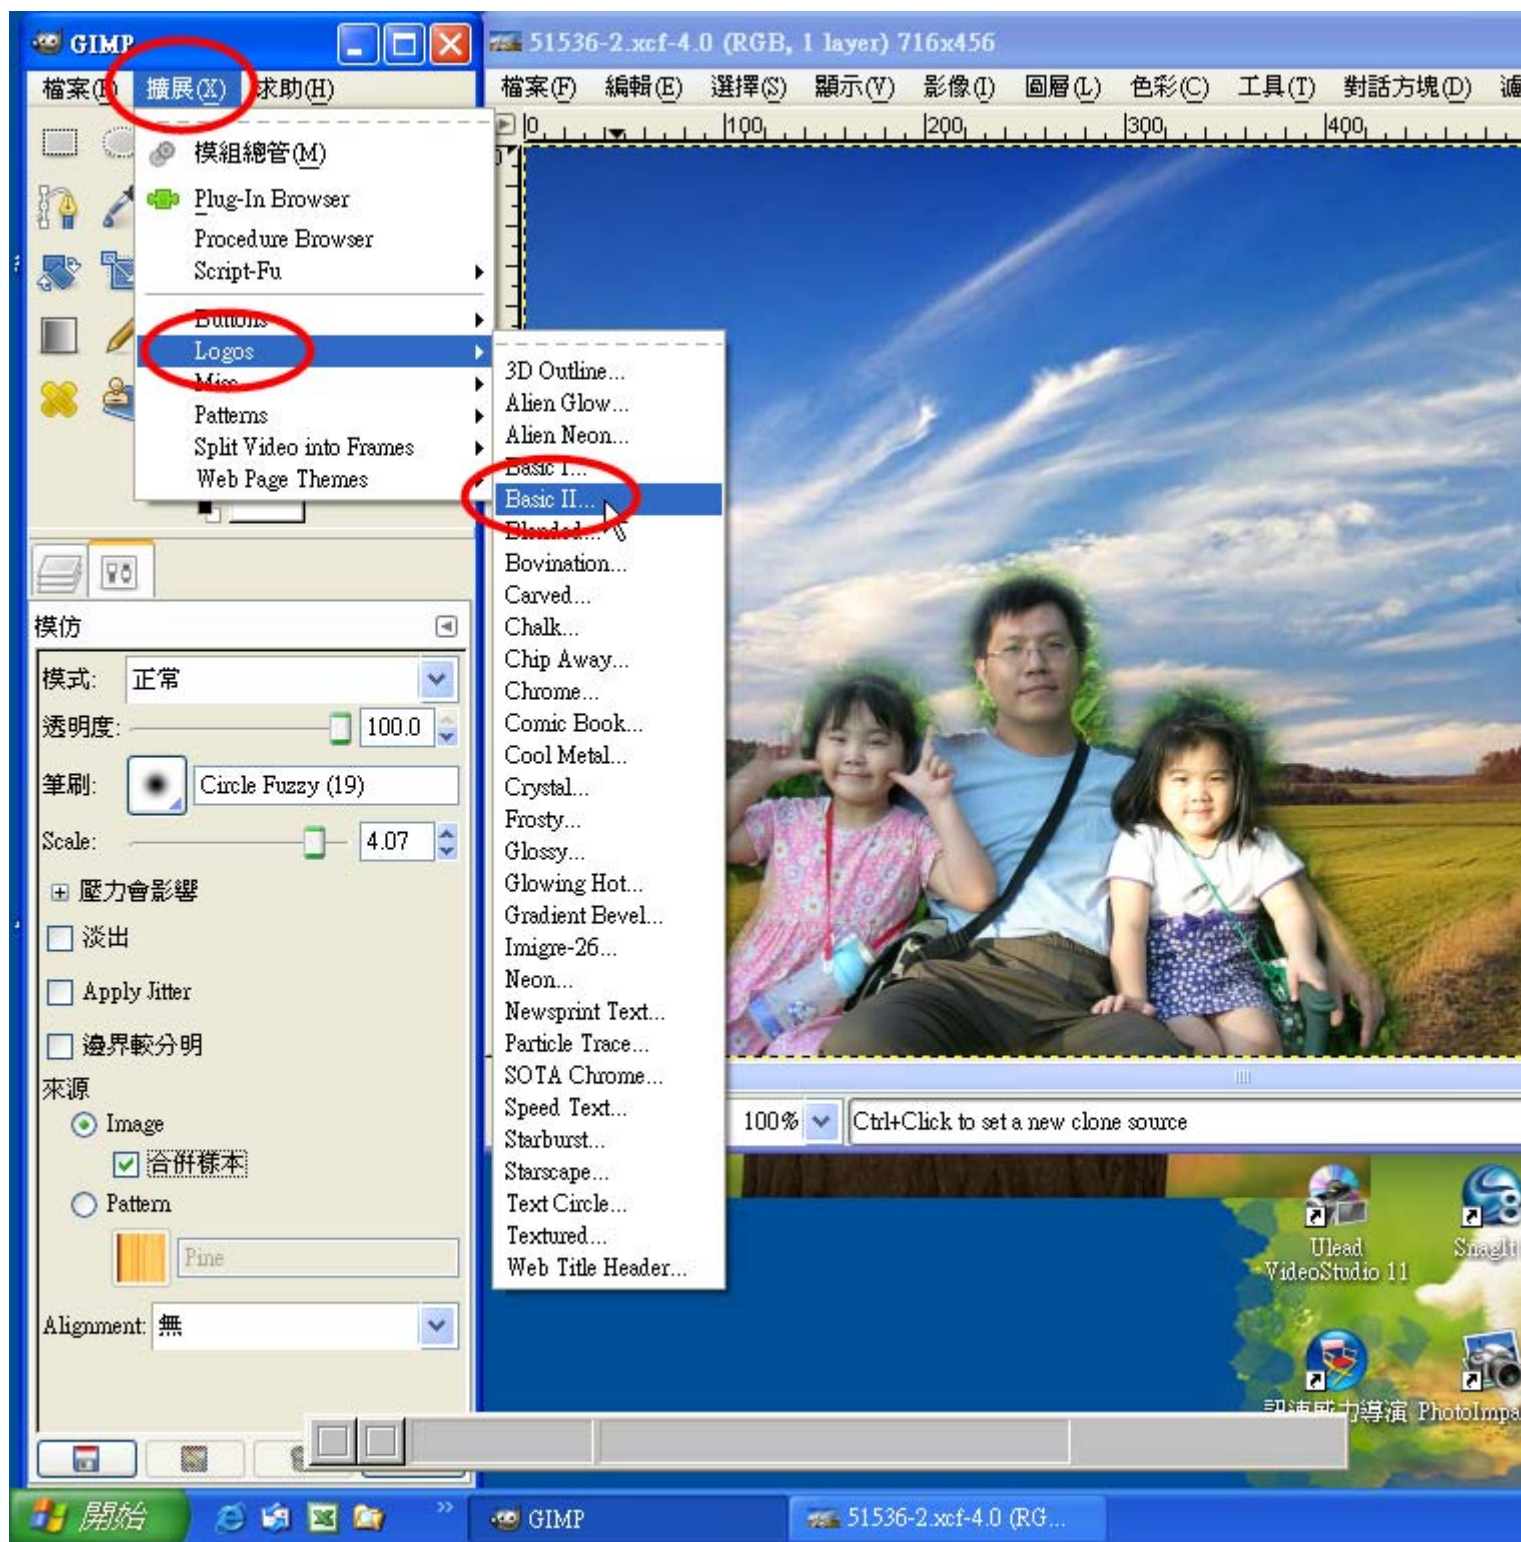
GIMP
檔案(F) 擴展(X) 求助(H)
模組總管(M)
Plug-In Browser
Procedure Browser
Script-Fu
Buttons
Logos
Misc
Patterns
Split Video into Frames
Web Page Themes

51536-2.xcf-4.0 (RGB, 1 layer) 716x456
檔案(F) 編輯(E) 選擇(S) 顯示(V) 影像(I) 圖層(L) 色彩(C) 工具(T) 對話方塊(D) 濾
0 100 200 300 400

3D Outline...
Alien Glow...
Alien Neon...
Basic I...
Basic II...
Blended...
Bovination...
Carved...
Chalk...
Chip Away...
Chrome...
Comic Book...
Cool Metal...
Crystal...
Frosty...
Glossy...
Glowing Hot...
Gradient Bevel...
Imigre-26...
Neon...
Newsprint Text...
Particle Trace...
SOTA Chrome...
Speed Text...
Starburst...
Starscape...
Text Circle...
Textured...
Web Title Header...

模仿
模式: 正常
透明度: 100.0
筆刷: Circle Fuzzy (19)
Scale: 4.07
壓力會影響
淡出
Apply Jitter
邊界較分明
來源
Image
合併樣本
Pattern
Pine
Alignment: 無

100% Ctrl+Click to set a new clone source

Ulead VideoStudio 11
SnagIt
訊連威力導演
PhotoImpa

開始
GIMP
51536-2.xcf-4.0 (RG...